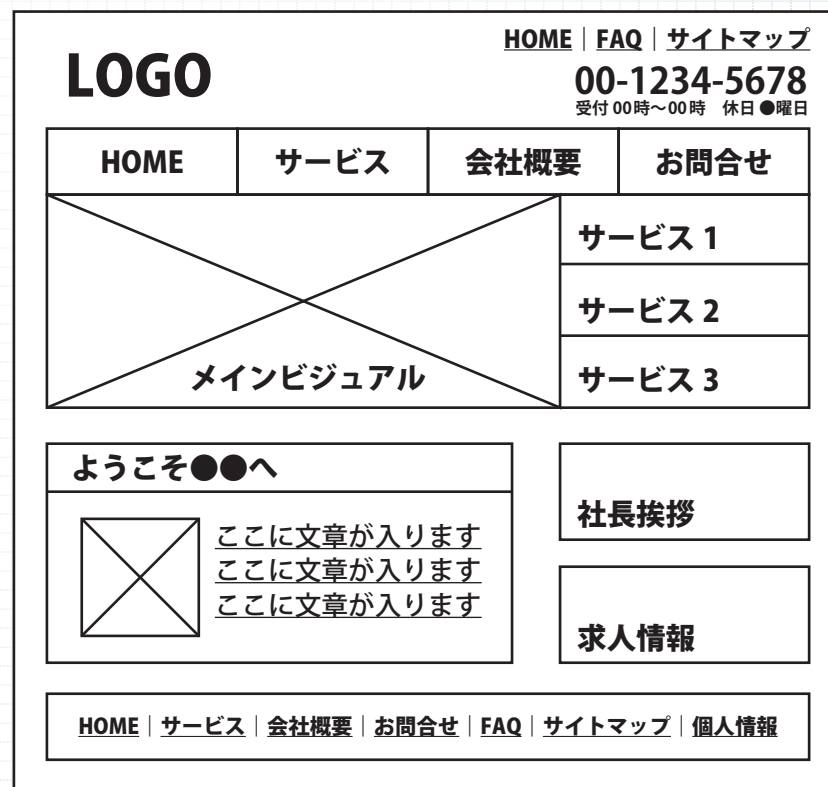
LOGO

HOME | FAQ | サイトマップ

00-1234-5678
受付 00時～00時　休日 ●曜日

| HOME | サービス | 会社概要 | お問合せ |
|---|---|---|---|

メインビジュアル

サービス 1
サービス 2
サービス 3

ようこそ●●へ

ここに文章が入ります
ここに文章が入ります
ここに文章が入ります

社長挨拶

求人情報

HOME | サービス | 会社概要 | お問合せ | FAQ | サイトマップ | 個人情報